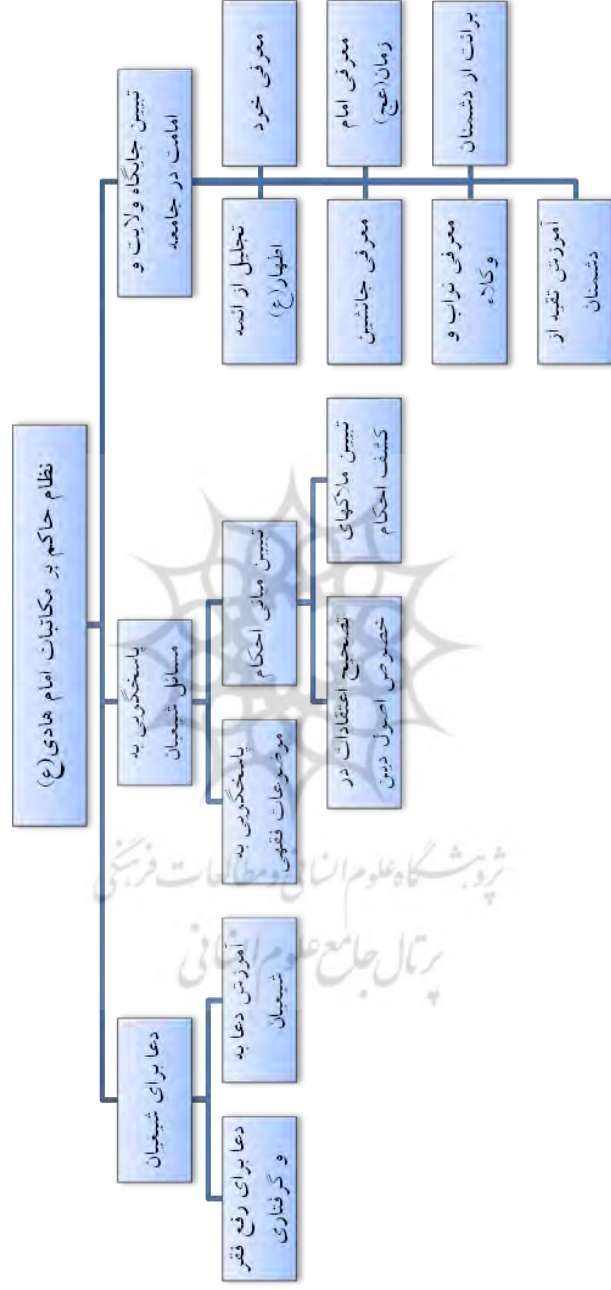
نظام حاکم بر مکاتبات امام هادی(ع)

تبیین جایگاه ولایت و امامت در جامعه

معرفی خود

معرفی امام زمان(عج)

برائت از دشمنان

تجلیل از ائمه اطهار(ع)

معرفی جانشین

معرفی نواب و وکلاء

آموزش تقیه از دشمنان

پاسخگویی به مسائل شیعیان

تبیین مبانی احکام

تبیین ملاکهای کشف احکام

تصحیح اعتقادات در خصوص اصول دین

پاسخگویی به موضوعات فقهی

دعا برای شیعیان

آموزش دعا به شیعیان

دعا برای رفع فقر و گرفتاری

پژوهشگاه علوم انسانی و مطالعات فرهنگی
پرتال جامع علوم انسانی